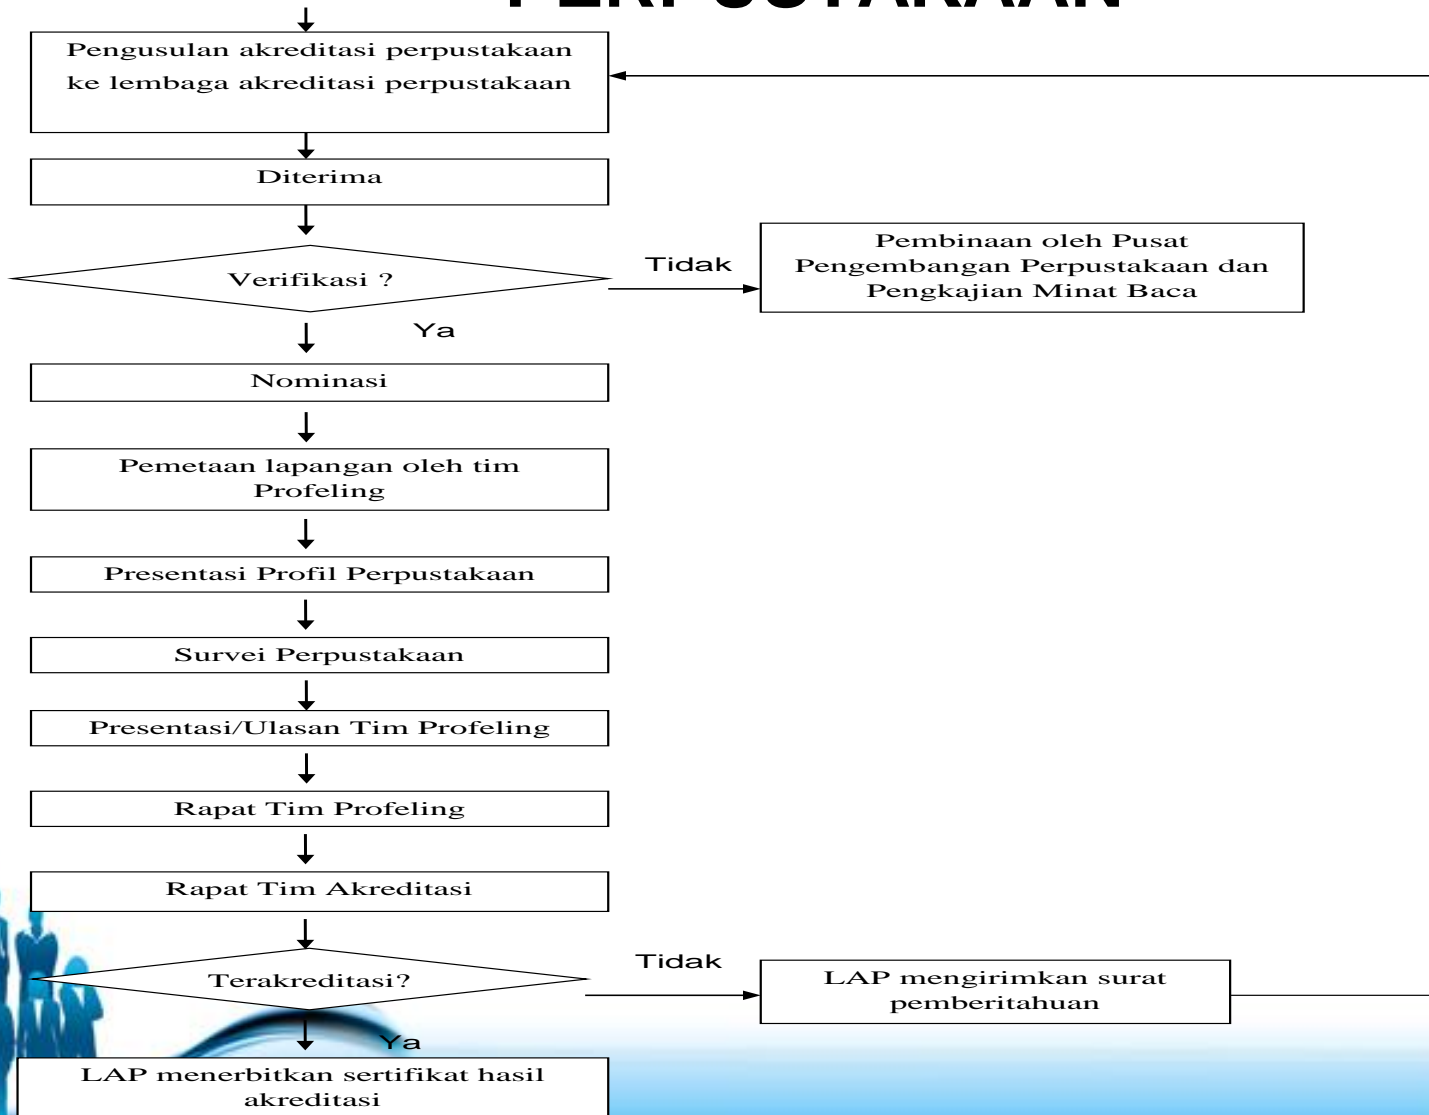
PERPUSTAKAAN

Pengusulan akreditasi perpustakaan ke lembaga akreditasi perpustakaan

Diterima

Verifikasi ?

Tidak

Pembinaan oleh Pusat Pengembangan Perpustakaan dan Pengkajian Minat Baca

Ya

Nominasi

Pemetaan lapangan oleh tim Profeling

Presentasi Profil Perpustakaan

Survei Perpustakaan

Presentasi/Ulasan Tim Profeling

Rapat Tim Profeling

Rapat Tim Akreditasi

Terakreditasi?

Tidak

LAP mengirimkan surat pemberitahuan

Ya

LAP menerbitkan sertifikat hasil akreditasi